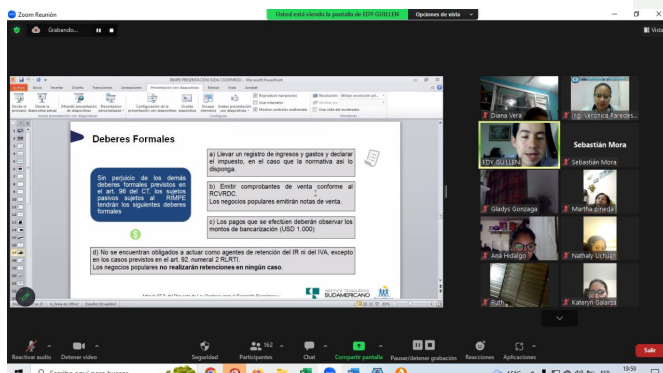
Zoom Reunión
Usted está viendo la pantalla de EDY GUILLEN
Opciones de vista
Grabando...
Vista

RIMPE PRESENTACION IDEA CORPIKIDO - Microsoft PowerPoint
Archivo Inicio Insertar Diseño Transiciones Animaciones Presentación con diapositivas Revisar Vista Acrobat
Desde el principio Desde la diapositiva actual Difundir presentación de diapositivas Presentación personalizada Configuración de la presentación con diapositivas Ocultar diapositiva Ensayar intervalos Grabar presentación con diapositivas Reproducir narraciones Usar intervalos Mostrar controles multimedia Resolución Mostrar en Usar vista del moderador
Iniciar presentación con diapositivas Configurar Monitores

Deberes Formales

Sin perjuicio de los demás deberes formales previstos en el art. 96 del CT, los sujetos pasivos sujetos al RIMPE tendrán los siguientes deberes formales

a) Llevar un registro de ingresos y gastos y declarar el impuesto, en el caso que la normativa así lo disponga.

b) Emitir comprobantes de venta conforme al RCVRDC.
Los negocios populares emitirán notas de venta.

c) Los pagos que se efectúen deberán observar los montos de bancarización (USD 1.000)

d) No se encuentran obligados a actuar como agentes de retención del IR ni del IVA, excepto en los casos previstos en el art. 92, numeral 2 RLRTI.
Los negocios populares no realizarán retenciones en ningún caso.

INSTITUTO TECNOLÓGICO SUDAMERICANO

Diana Vera
Ing. Verónica Paredes
EDY GUILLEN
Sebastián Mora
Sebastián Mora
Gladys Gonzaga
Martha pineda
Ana Hidalgo
Nathaly Uchuari
Ruth
Kateryn Galarza

Reactivar audio Detener video Seguridad 162 Participantes Chat Compartir pantalla Pausar/detener grabación Reacciones Aplicaciones Salir
19:59